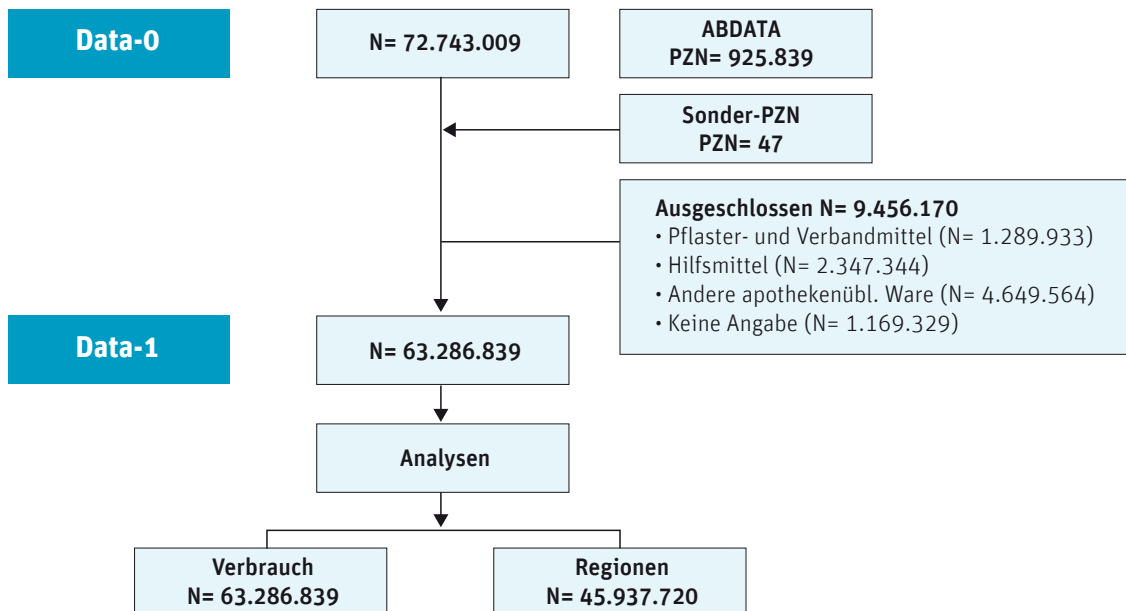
Data-0

N= 72.743.009

ABDATA
PZN= 925.839

Sonder-PZN
PZN= 47

Ausgeschlossen N= 9.456.170
• Pflaster- und Verbandmittel (N= 1.289.933)
• Hilfsmittel (N= 2.347.344)
• Andere apothekenübl. Ware (N= 4.649.564)
• Keine Angabe (N= 1.169.329)

Data-1

N= 63.286.839

Analysen

Verbrauch
N= 63.286.839

Regionen
N= 45.937.720